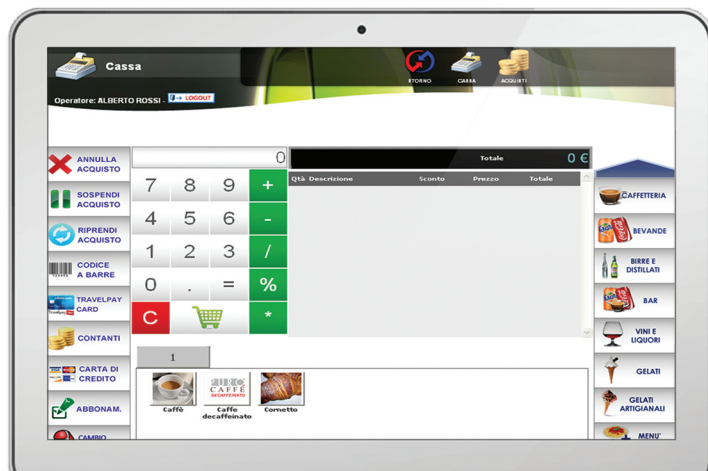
Cassa

STORNO CASSA ACQUISTI

Operatore: ALBERTO ROSSI - LOGOUT

0

Totale 0 €

ANNULLA ACQUISTO

SOSPENDI ACQUISTO

RIPRENDI ACQUISTO

CODICE A BARRE

TRAVELPAY CARD

CONTANTI

CARTA DI CREDITO

ABBONAM.

CAMBIO

7 8 9 +
4 5 6 -
1 2 3 /
0 . = %
C *

| Qtà | Descrizione | Sconto | Prezzo | Totale |
|---|---|---|---|---|

1

Caffè

Caffe decaffeinato

Cornetto

CAFFETTERIA

BEVANDE

BIRRE E DISTILLATI

BAR

VINI E LIQUORI

GELATI

GELATI ARTIGIANALI

MENU'